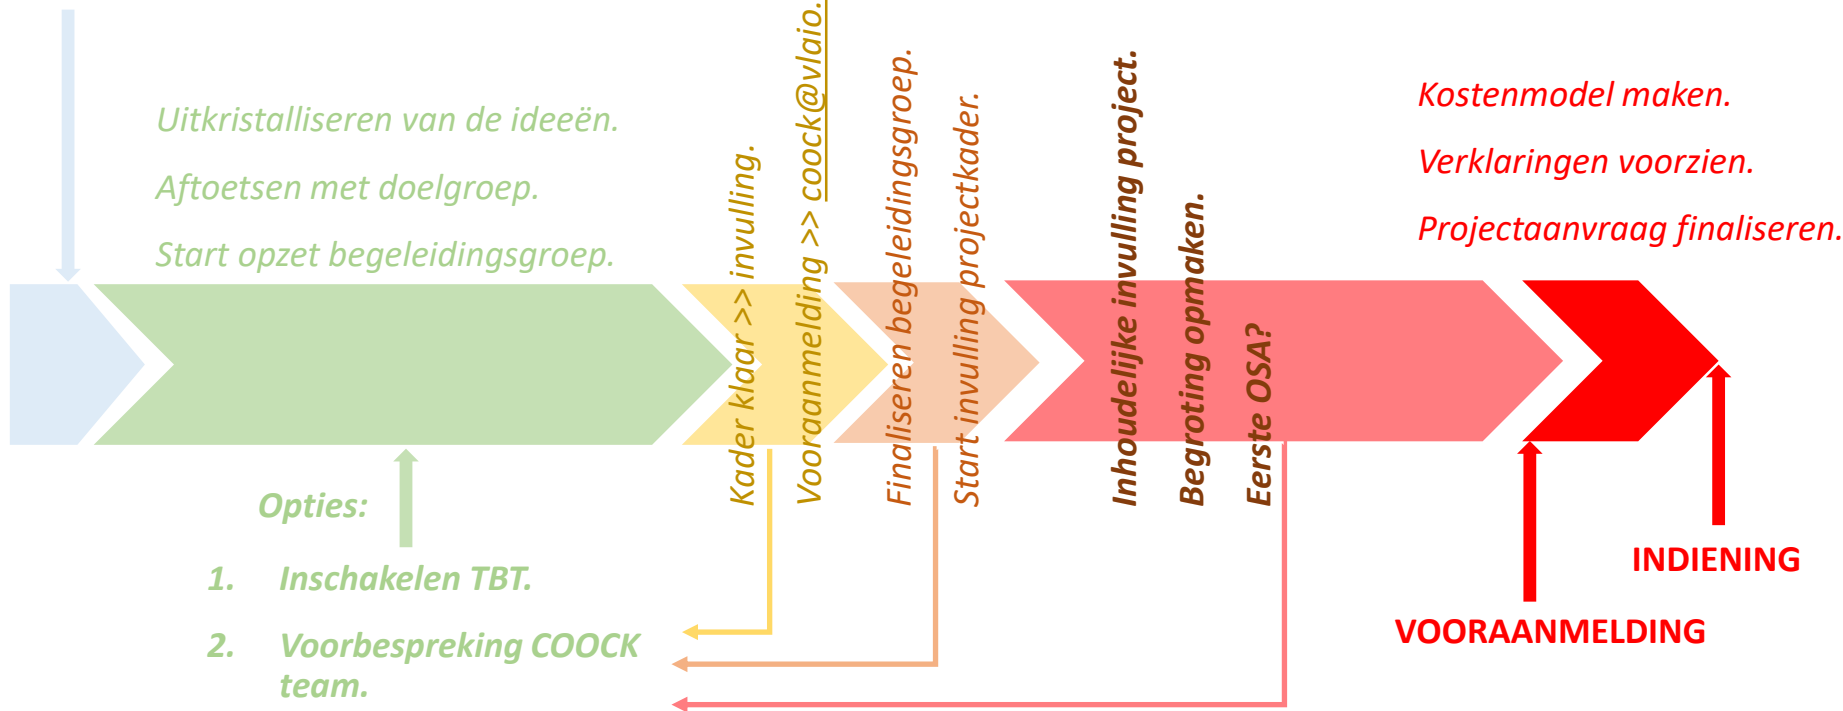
Uitkristalliseren van de ideeën.

Aftoetsen met doelgroep.

Start opzet begeleidingsgroep.

Kader klaar >> invulling.

Vooraanmelding >> coock@vlaio.

Finaliseren begeleidingsgroep.

Start invulling projectkader.

Inhoudelijke invulling project.

Begroting opmaken.

Eerste OSA?

Kostenmodel maken.

Verklaringen voorzien.

Projectaanvraag finaliseren.

Opties:

1. Inschakelen TBT.

2. Voorbespreking COOCK team.

INDIENING

VOORAANMELDING